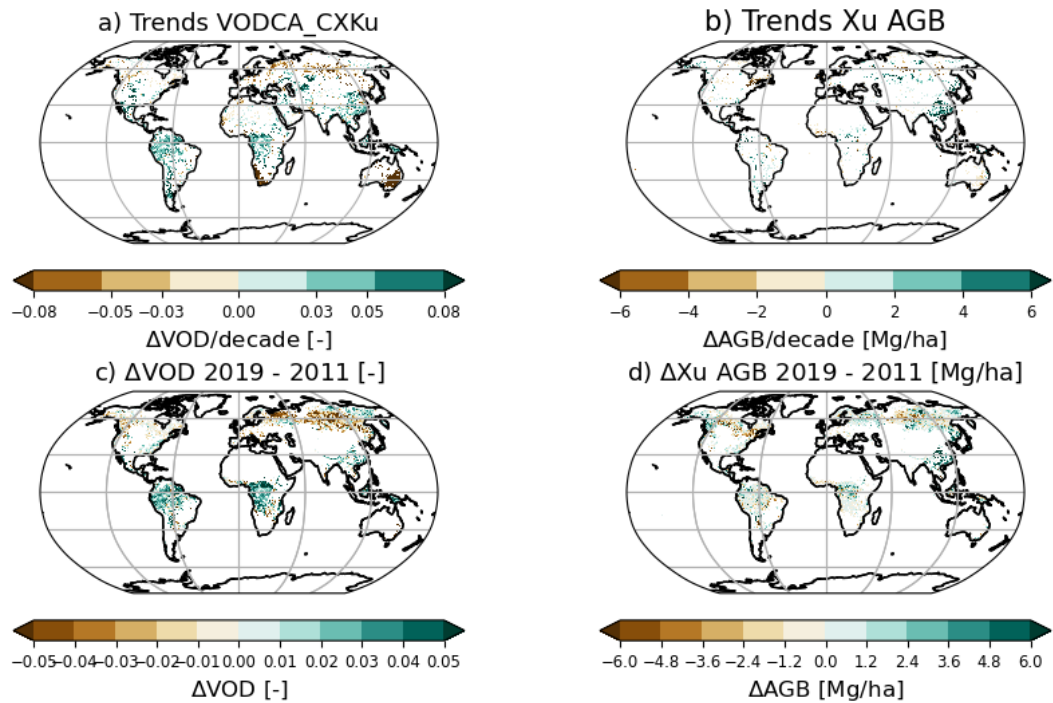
a) Trends VODCA_CXKu

−0.08 −0.05 −0.03 0.00 0.03 0.05 0.08

ΔVOD/decade [-]

b) Trends Xu AGB

−6 −4 −2 0 2 4 6

ΔAGB/decade [Mg/ha]

c) ΔVOD 2019 - 2011 [-]

−0.05 −0.04 −0.03 −0.02 −0.01 0.00 0.01 0.02 0.03 0.04 0.05

ΔVOD [-]

d) ΔXu AGB 2019 - 2011 [Mg/ha]

−6.0 −4.8 −3.6 −2.4 −1.2 0.0 1.2 2.4 3.6 4.8 6.0

ΔAGB [Mg/ha]